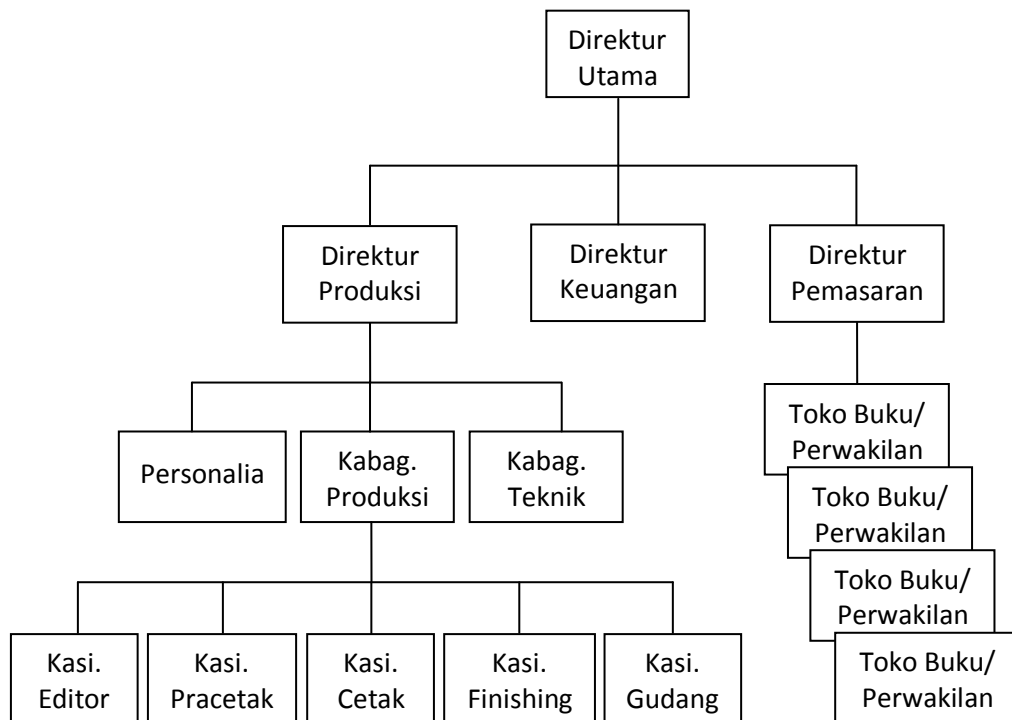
Direktur Utama

Direktur Produksi

Direktur Keuangan

Direktur Pemasaran

Personalia

Kabag. Produksi

Kabag. Teknik

Toko Buku/ Perwakilan

Toko Buku/ Perwakilan

Toko Buku/ Perwakilan

Toko Buku/ Perwakilan

Kasi. Editor

Kasi. Pracetak

Kasi. Cetak

Kasi. Finishing

Kasi. Gudang